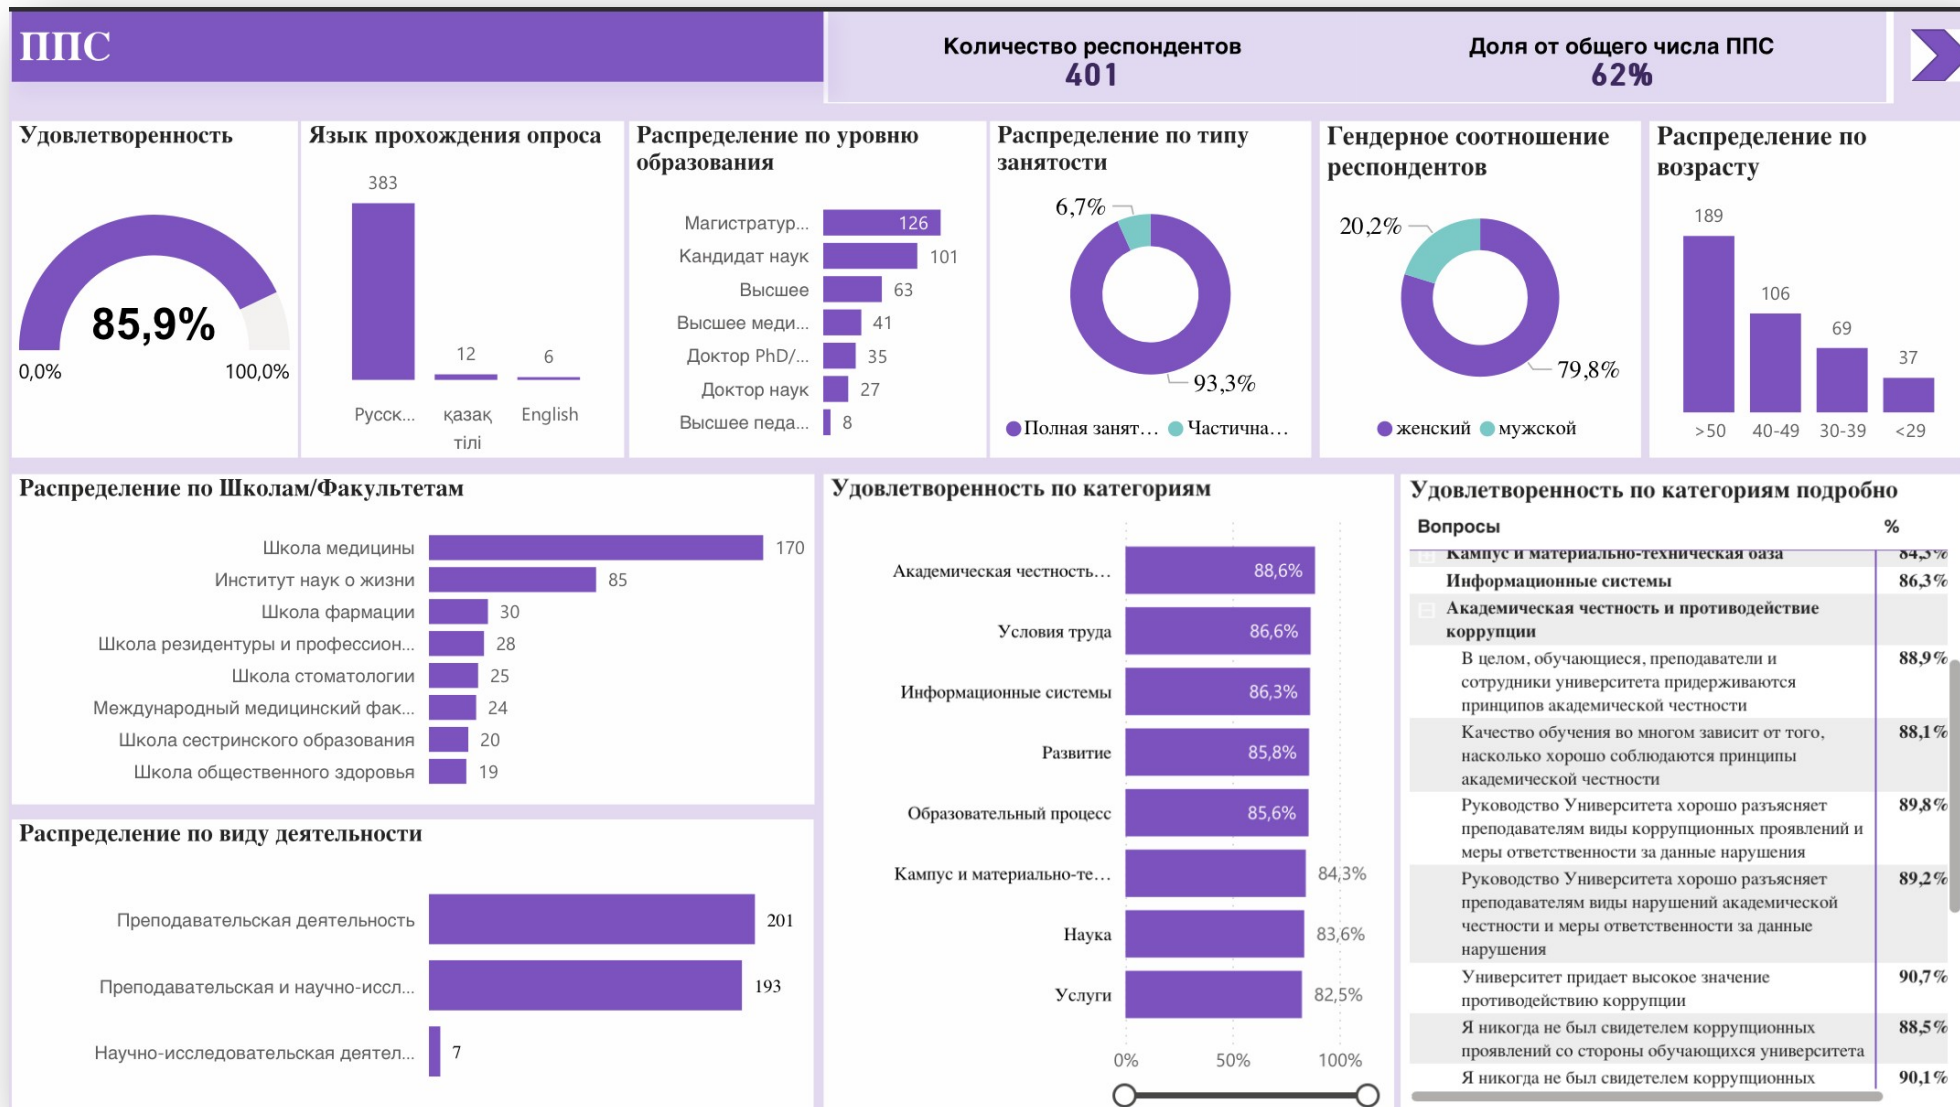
ППС

Количество респондентов
401

Доля от общего числа ППС
62%

Удовлетворенность

85,9%

0,0%

100,0%

Язык прохождения опроса

383

12

6

Русск...

қазақ тілі

English

Распределение по уровню образования

| | |
|---|---|
| Магистратур... | 126 |
| Кандидат наук | 101 |
| Высшее | 63 |
| Высшее меди... | 41 |
| Доктор PhD/... | 35 |
| Доктор наук | 27 |
| Высшее педа... | 8 |

Распределение по типу занятости

6,7%

93,3%

Полная занят... Частична...

Гендерное соотношение респондентов

20,2%

79,8%

женский мужской

Распределение по возрасту

189

106

69

37

>50

40-49

30-39

<29

Распределение по Школам/Факультетам

| | |
|---|---|
| Школа медицины | 170 |
| Институт наук о жизни | 85 |
| Школа фармации | 30 |
| Школа резидентуры и профессион... | 28 |
| Школа стоматологии | 25 |
| Международный медицинский фак... | 24 |
| Школа сестринского образования | 20 |
| Школа общественного здоровья | 19 |

Распределение по виду деятельности

| | |
|---|---|
| Преподавательская деятельность | 201 |
| Преподавательская и научно-иссл... | 193 |
| Научно-исследовательская деятел... | 7 |

Удовлетворенность по категориям

| | |
|---|---|
| Академическая честность... | 88,6% |
| Условия труда | 86,6% |
| Информационные системы | 86,3% |
| Развитие | 85,8% |
| Образовательный процесс | 85,6% |
| Кампус и материально-те... | 84,3% |
| Наука | 83,6% |
| Услуги | 82,5% |

0%

50%

100%

Удовлетворенность по категориям подробно

| Вопросы | % |
|---|---|
| Кампус и материально-техническая база | 84,3% |
| Информационные системы | 86,3% |
| Академическая честность и противодействие коррупции | |
| В целом, обучающиеся, преподаватели и сотрудники университета придерживаются принципов академической честности | 88,9% |
| Качество обучения во многом зависит от того, насколько хорошо соблюдаются принципы академической честности | 88,1% |
| Руководство Университета хорошо разъясняет преподавателям виды коррупционных проявлений и меры ответственности за данные нарушения | 89,8% |
| Руководство Университета хорошо разъясняет преподавателям виды нарушений академической честности и меры ответственности за данные нарушения | 89,2% |
| Университет придает высокое значение противодействию коррупции | 90,7% |
| Я никогда не был свидетелем коррупционных проявлений со стороны обучающихся университета | 88,5% |
| Я никогда не был свидетелем коррупционных | 90,1% |